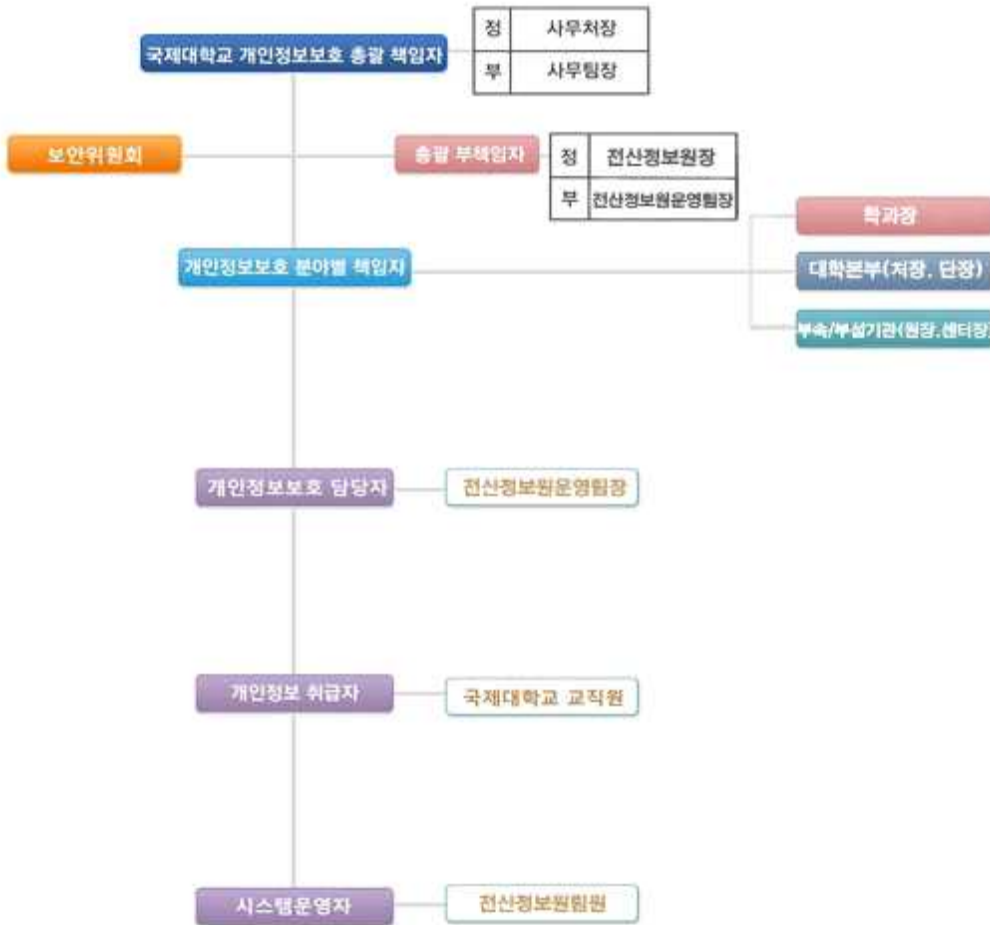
국제대학교 개인정보보호 총괄 책임자

| 정 | 사무처장 |
|---|---|
| 부 | 사무팀장 |

보안위원회

총괄 부책임자

| 정 | 전산정보원장 |
|---|---|
| 부 | 전산정보원운영팀장 |

개인정보보호 분야별 책임자

학과장

대학본부(처장, 단장)

부속/부설기관(원장,센터장)

개인정보보호 담당자

전산정보원운영팀장

개인정보 취급자

국제대학교 교직원

시스템운영자

전산정보원팀원